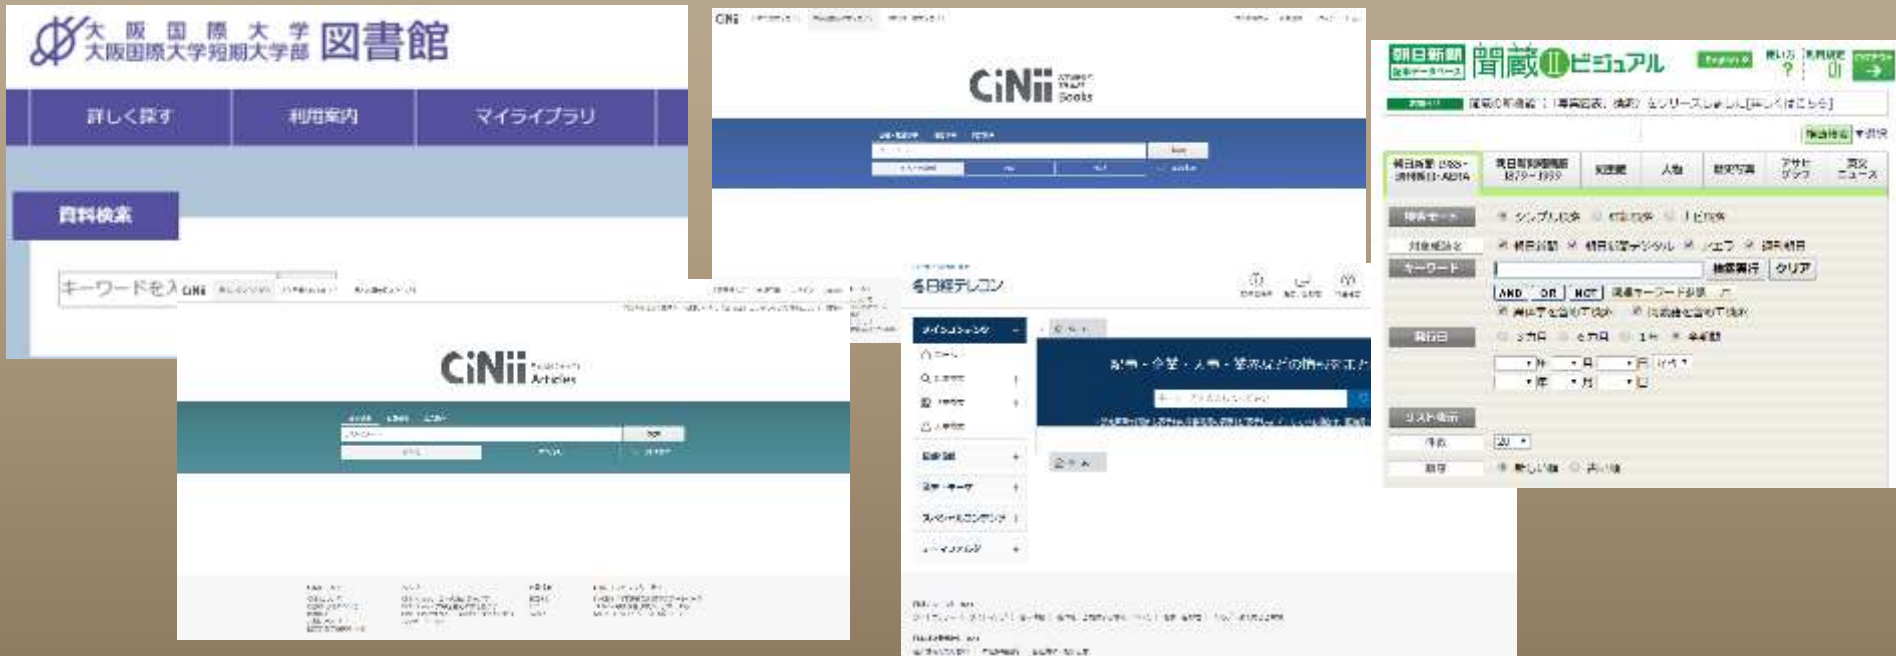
大阪国際大学
大阪国際大学短期大学部 図書館

詳しく探す
利用案内
マイライブラリ

資料検索

キーワードを入

CiNii Books

CiNii Articles

日経テレコン

朝日新聞 聞蔵IIビジュアル

朝日新聞 1985~ 週刊朝日・AERA
朝日新聞縮刷版 1879~1999
知恵蔵
人物
歴史写真
アサヒグラフ
英文ニュース

検索モード
シンプル検索
対象紙誌名
朝日新聞
朝日新聞デジタル
アエラ
週刊朝日
キーワード
検索実行
クリア
AND
OR
NOT
発行日
リスト表示
件数
20
順序
新しい順
古い順